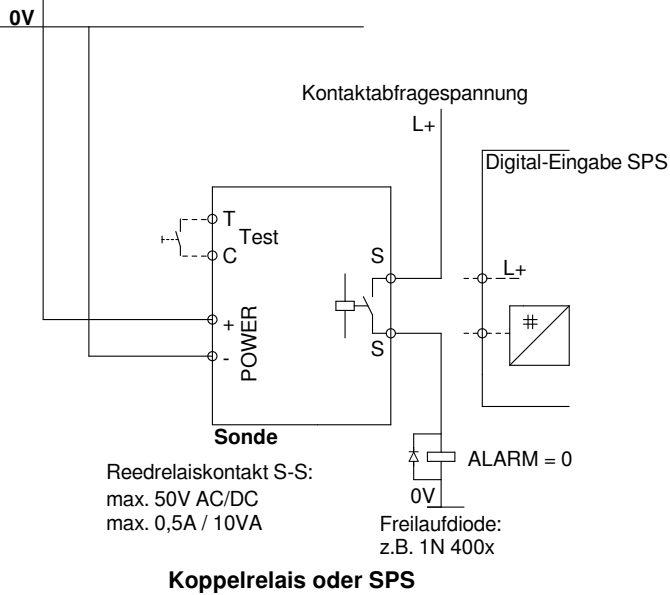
0V

Kontaktabfragespannung

L+

Digital-Eingabe SPS

T

Test

C

S

L+

+

POWER

-

S

Sonde

ALARM = 0

Reedrelaiskontakt S-S:
max. 50V AC/DC
max. 0,5A / 10VA

0V

Freilaufdiode:
z.B. 1N 400x

Koppelrelais oder SPS